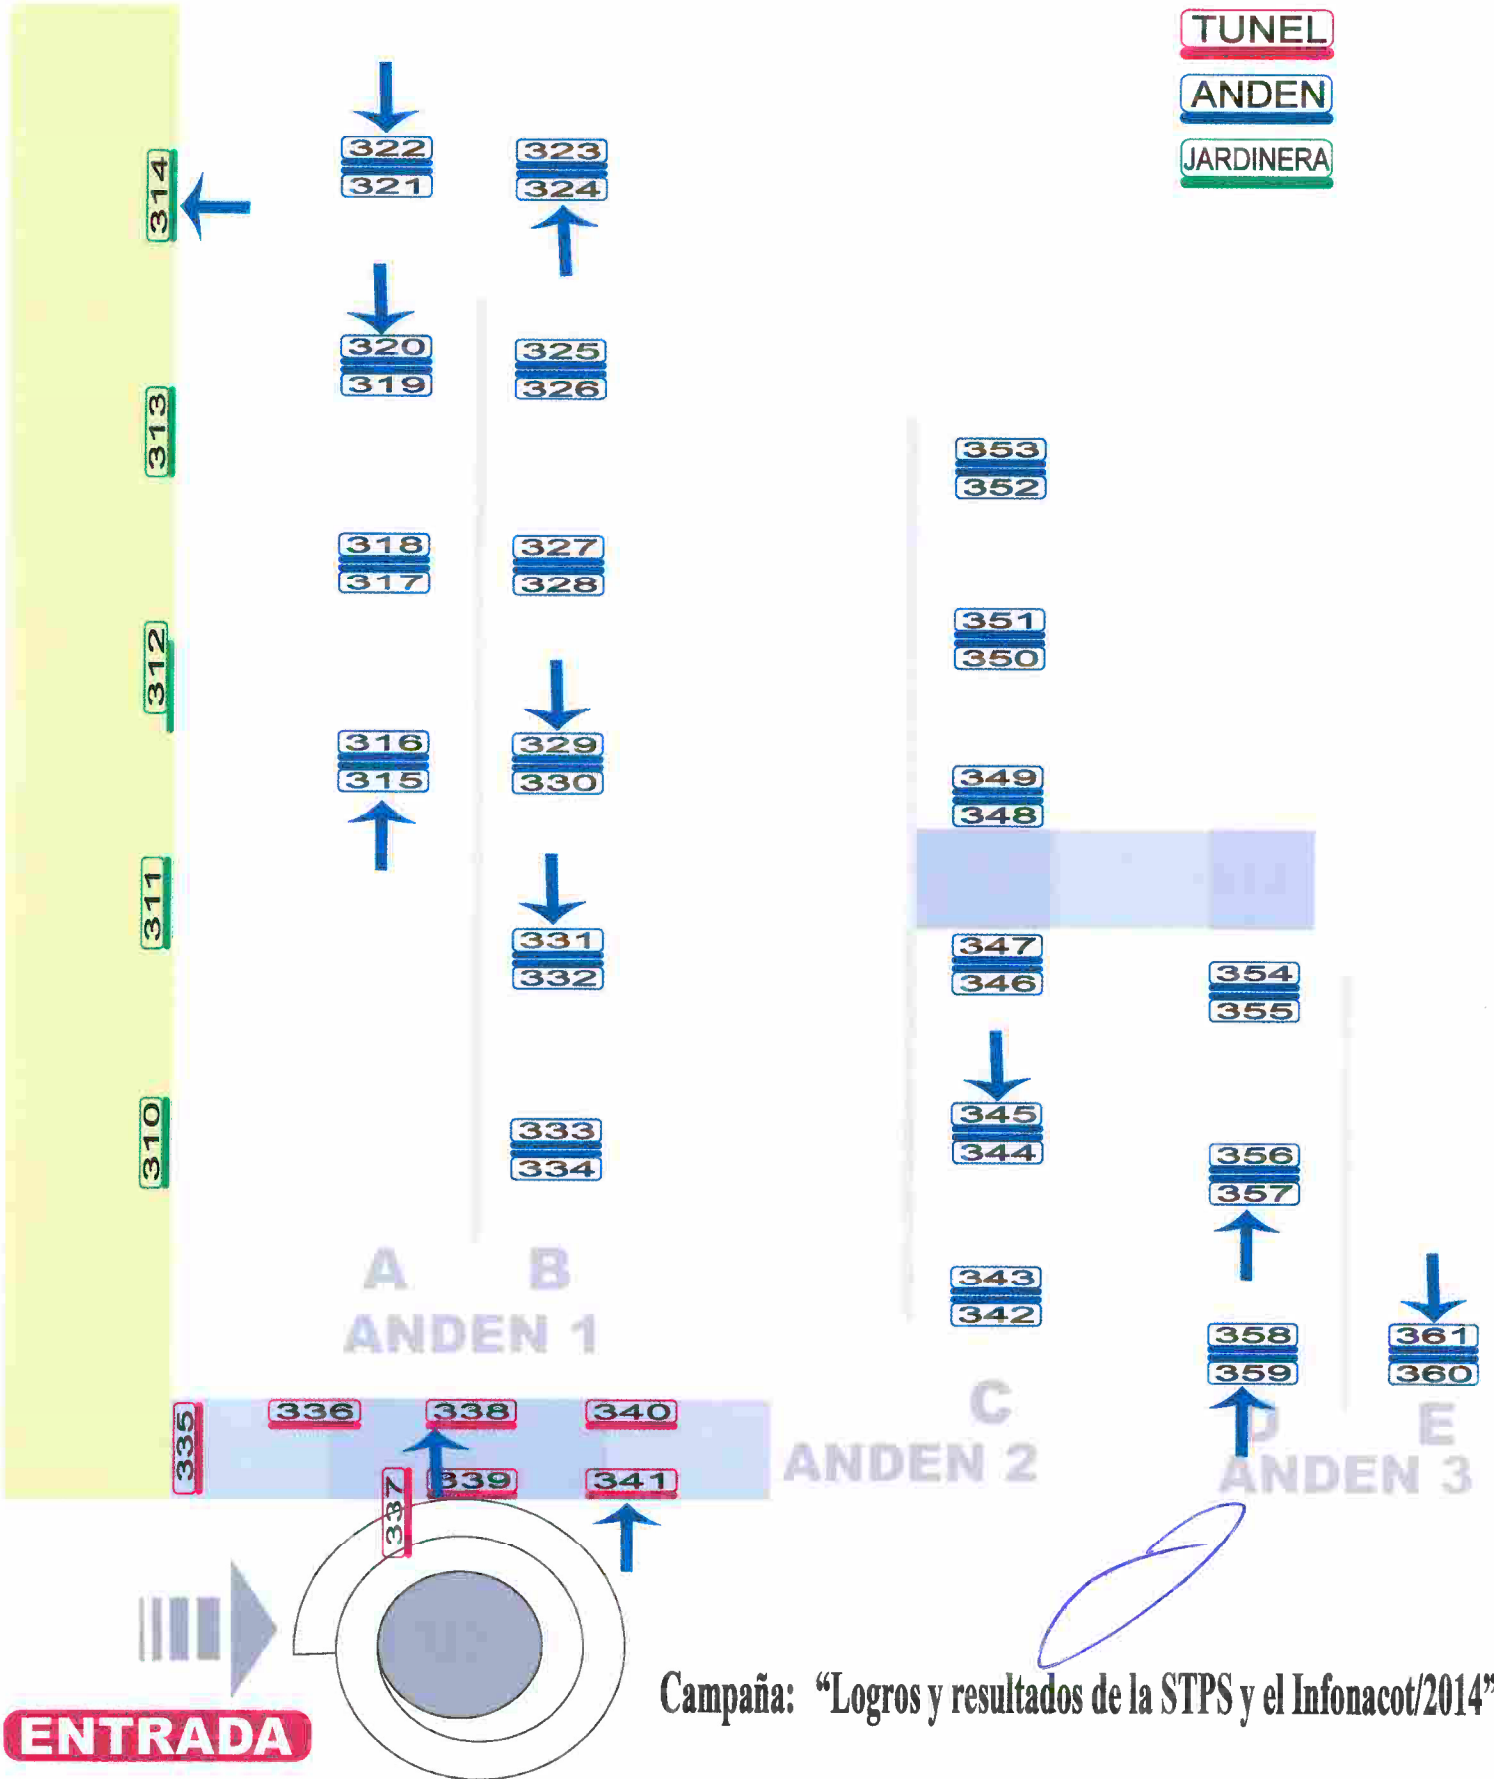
TUNEL
ANDEN
JARDINERA

314
322
321
323
324
320
319
325
326
313
353
352
318
317
327
328
312
351
350
316
315
329
330
349
348
311
331
332
347
346
354
355
345
344
310
333
334
356
357
A B
ANDEN 1
343
342
358
359
361
360
335
336
338
340
C
ANDEN 2
D
E
ANDEN 3
339
341
337
ENTRADA

Campaña: "Logros y resultados de la STPS y el Infonacot/2014"